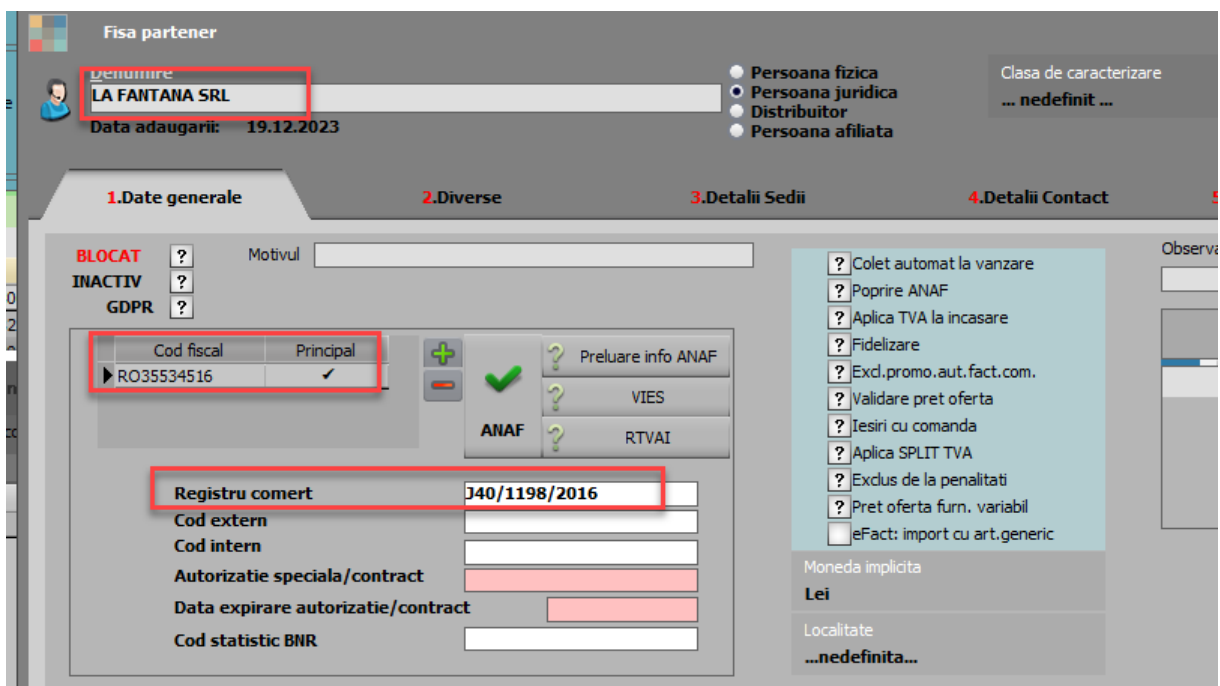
Fisa partener

Denumire
LA FANTANA SRL
Data adaugarii: 19.12.2023

Persoana fizica
Persoana juridica
Distribuitor
Persoana afiliata

Clasa de caracterizare
... nedefinit ...

1.Date generale
2.Diverse
3.Detalii Sedii
4.Detalii Contact

BLOCAT ?
INACTIV ?
GDPR ?
Motivul

| Cod fiscal | Principal |
|---|---|
| RO35534516 | ✓ |

ANAF
Preluare info ANAF
VIES
RTVAI

Registru comert J40/1198/2016
Cod extern
Cod intern
Autorizatie speciala/contract
Data expirare autorizatie/contract
Cod statistic BNR

? Colet automat la vanzare
? Poprire ANAF
? Aplica TVA la incasare
? Fidelizare
? Excl.promo.aut.fact.com.
? Validare pret oferta
? Iesiri cu comanda
? Aplica SPLIT TVA
? Exclus de la penalitati
? Pret oferta furn. variabil
eFact: import cu art.generic

Moneda implicita
Lei

Localitate
...nedefinita...

Observa